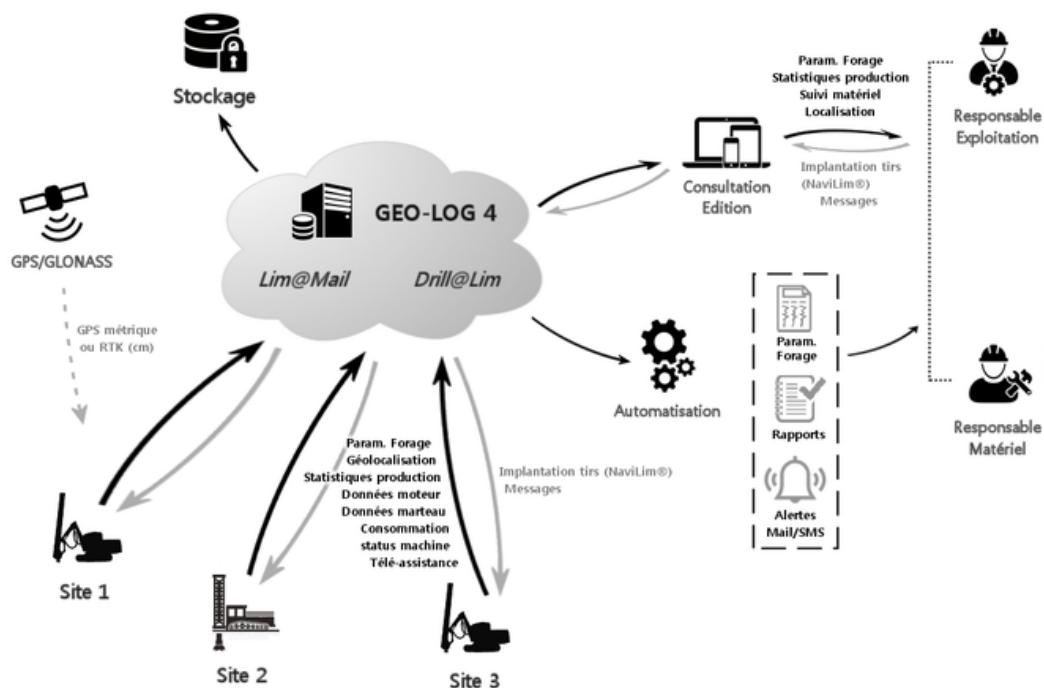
Stockage

GEO-LOG 4

Lim@Mail

Drill@Lim

GPS/GLONASS

GPS métrique ou RTK (cm)

Param. Forage
Statistiques production
Suivi matériel
Localisation

Consultation
Edition

Implantation tirs (NaviLim®) Messages

Responsable Exploitation

Automatisation

Param. Forage

Rapports

Alertes Mail/SMS

Responsable Matériel

Param. Forage
Géolocalisation
Statistiques production
Données moteur
Données marteau
Consommation
status machine
Télé-assistance

Implantation tirs (NaviLim®)
Messages

Site 1

Site 2

Site 3